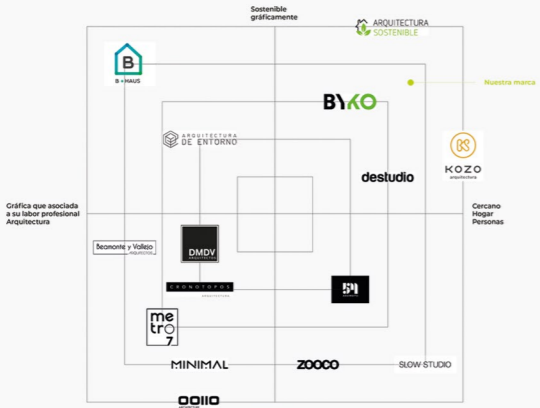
Sostenible gráficamente

ARQUITECTURA SOSTENIBLE

B
B + HAUS

Nuestra marca

BYKO

ARQUITECTURA DE ENTORNO

K
KOZO arquitectura

destudio

Gráfica que asociada a su labor profesional Arquitectura

Cercano Hogar Personas

Beamonte y Vallejo ARQUITECTOS

DMDV

CRONOTOPOS

metro 7

MINIMAL

ZOOCO

SLOW STUDIO

OOIIO